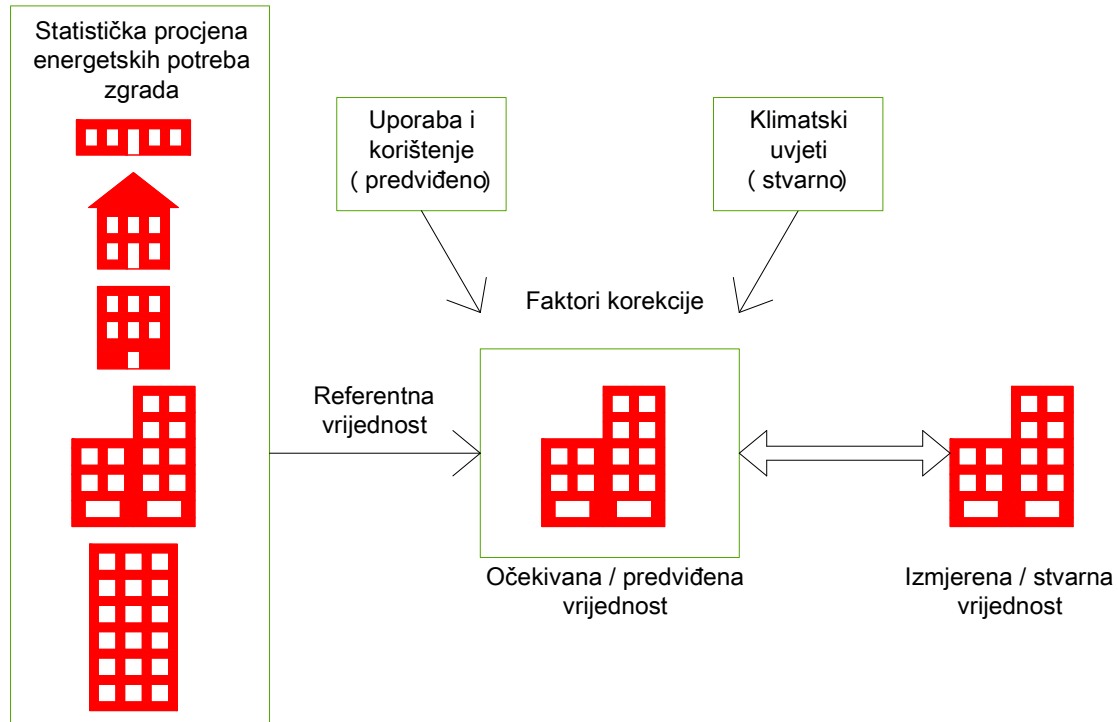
Statistička procjena energetskih potreba zgrada

Uporaba i korištenje ( predviđeno)

Klimatski uvjeti ( stvarno)

Faktori korekcije

Referentna vrijednost

Očekivana / predviđena vrijednost

Izmjerena / stvarna vrijednost